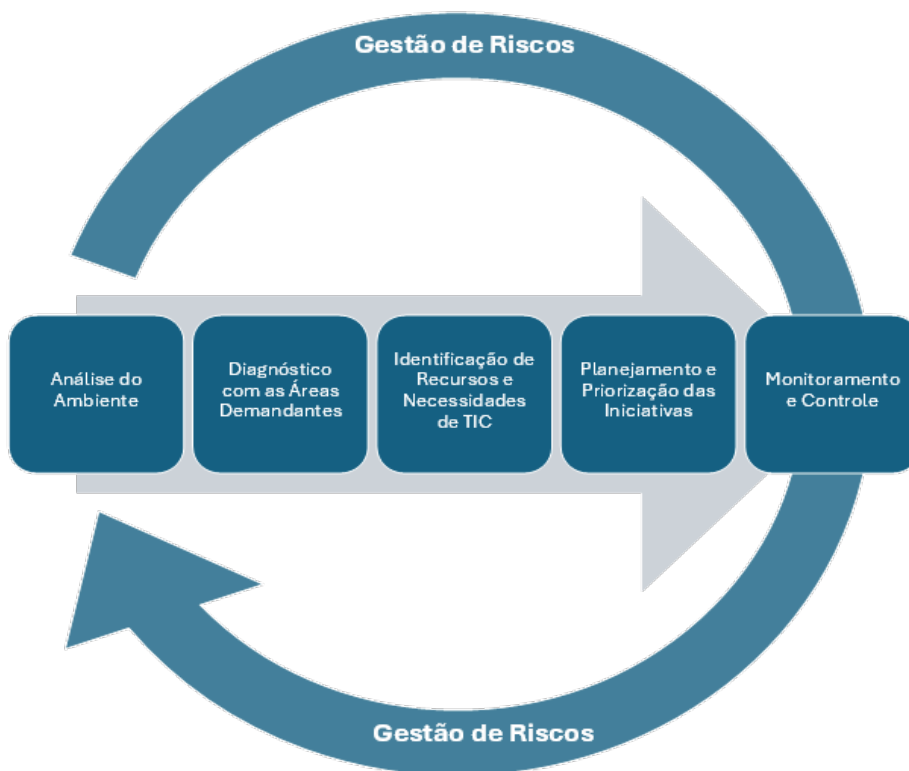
Gestão de Riscos

Análise do Ambiente

Diagnóstico com as Áreas Demandantes

Identificação de Recursos e Necessidades de TIC

Planejamento e Priorização das Iniciativas

Monitoramento e Controle

Gestão de Riscos